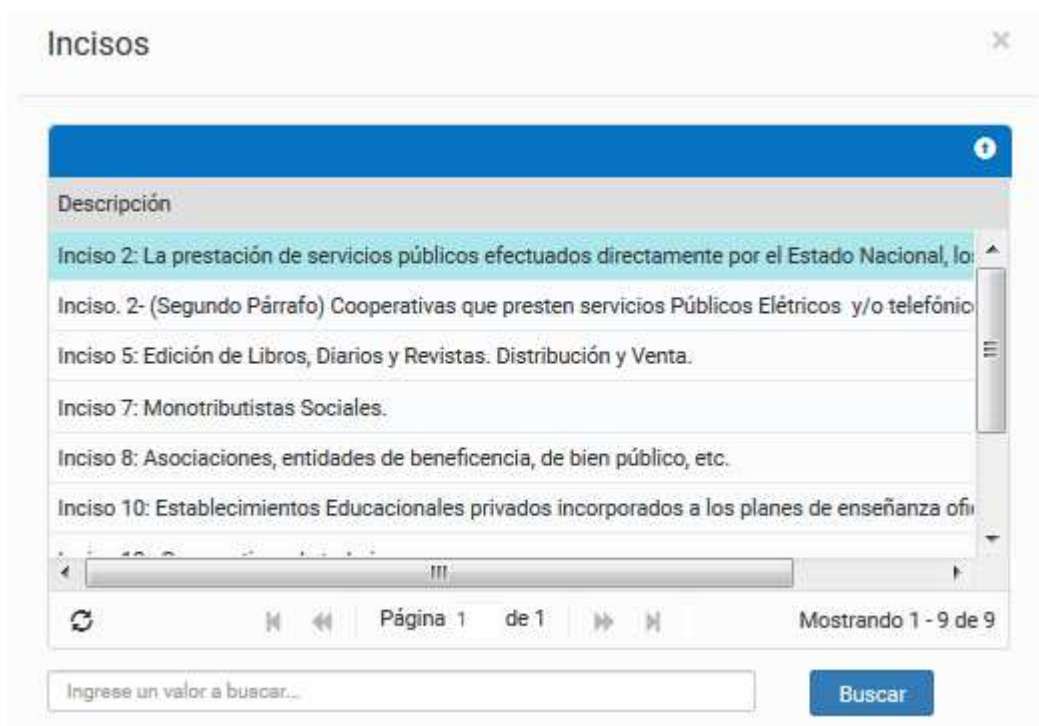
Incisos

×

Descripción

Inciso 2: La prestación de servicios públicos efectuados directamente por el Estado Nacional, lo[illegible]

Inciso. 2- (Segundo Párrafo) Cooperativas que presten servicios Públicos Elétricos y/o telefónic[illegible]

Inciso 5: Edición de Libros, Diarios y Revistas. Distribución y Venta.

Inciso 7: Monotributistas Sociales.

Inciso 8: Asociaciones, entidades de beneficencia, de bien público, etc.

Inciso 10: Establecimientos Educacionales privados incorporados a los planes de enseñanza ofi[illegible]

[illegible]

Página 1 de 1

Mostrando 1 - 9 de 9

Ingrese un valor a buscar...

Buscar